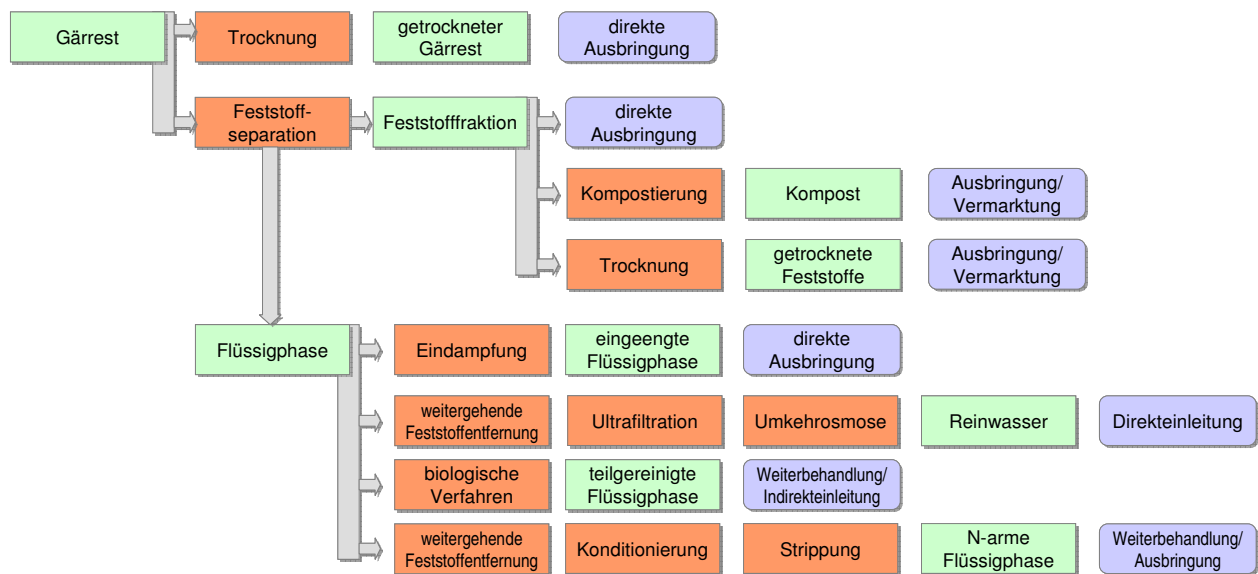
Gärrest

Trocknung

getrockneter Gärrest

direkte Ausbringung

Feststoffseparation

Feststofffraktion

direkte Ausbringung

Kompostierung

Kompost

Ausbringung/ Vermarktung

Trocknung

getrocknete Feststoffe

Ausbringung/ Vermarktung

Flüssigphase

Eindampfung

eingeengte Flüssigphase

direkte Ausbringung

weitergehende Feststoffentfernung

Ultrafiltration

Umkehrosmose

Reinwasser

Direkteinleitung

biologische Verfahren

teilgereinigte Flüssigphase

Weiterbehandlung/ Indirekteinleitung

weitergehende Feststoffentfernung

Konditionierung

Strippung

N-arme Flüssigphase

Weiterbehandlung/ Ausbringung